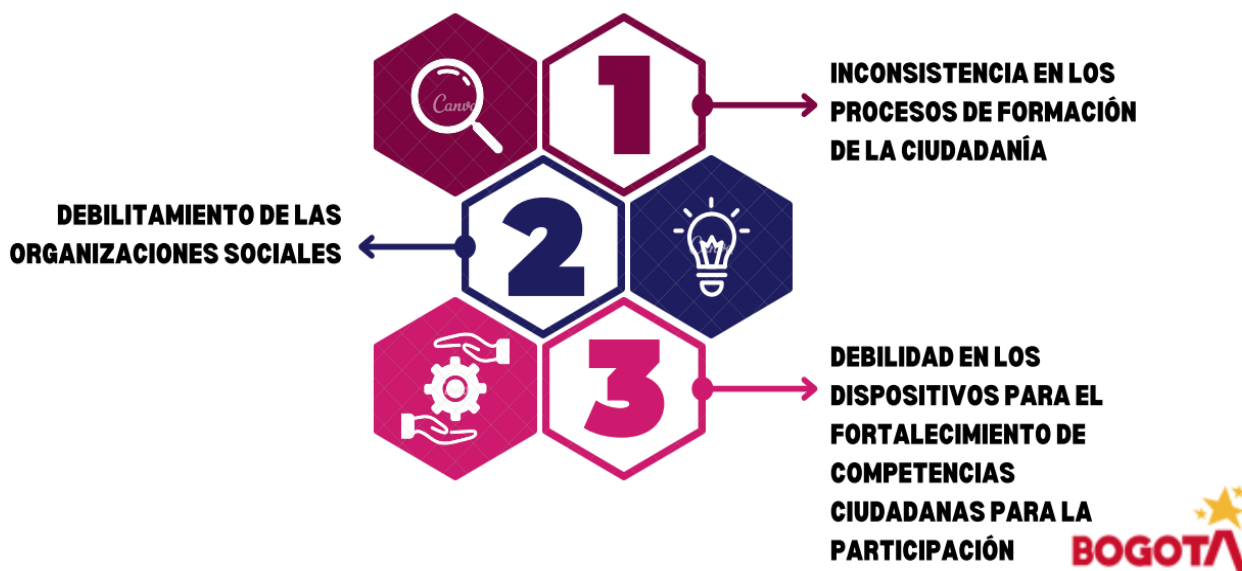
Canva

1

INCONSISTENCIA EN LOS PROCESOS DE FORMACIÓN DE LA CIUDADANÍA

DEBILITAMIENTO DE LAS ORGANIZACIONES SOCIALES

2

3

DEBILIDAD EN LOS DISPOSITIVOS PARA EL FORTALECIMIENTO DE COMPETENCIAS CIUDADANAS PARA LA PARTICIPACIÓN

BOGOTA